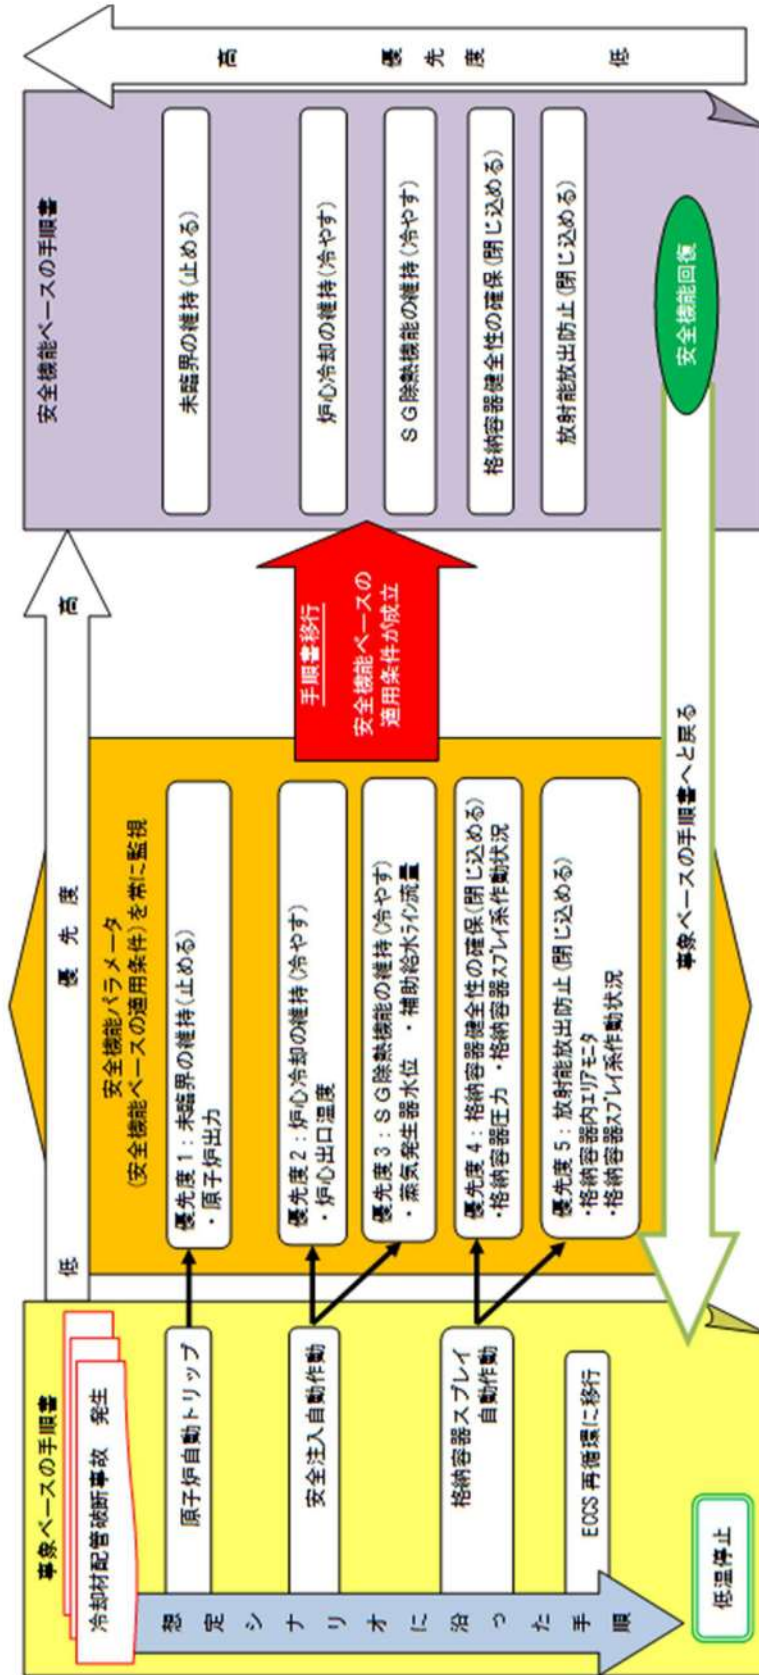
事象ベースの手順書

冷却材配管破断事故　発生

想定シナリオに沿った手順

原子炉自動トリップ

安全注入自動作動

格納容器スプレイ自動作動

ECCS 再循環に移行

低温停止

低

優先度

高

安全機能パラメータ
(安全機能ベースの適用条件) を常に監視

優先度１：未臨界の維持 (止める)
・原子炉出力

優先度２：炉心冷却の維持 (冷やす)
・炉心出口温度

優先度３：ＳＧ除熱機能の維持 (冷やす)
・蒸気発生器水位　・補助給水ライン流量

優先度４：格納容器健全性の確保 (閉じ込める)
・格納容器圧力　・格納容器スプレイ系作動状況

優先度５：放射能放出防止 (閉じ込める)
・格納容器内エリアモニタ
・格納容器スプレイ系作動状況

手順書移行
安全機能ベースの適用条件が成立

事象ベースの手順書へと戻る

安全機能ベースの手順書

未臨界の維持 (止める)

炉心冷却の維持 (冷やす)

ＳＧ除熱機能の維持 (冷やす)

格納容器健全性の確保 (閉じ込める)

放射能放出防止 (閉じ込める)

安全機能回復

高

優先度

低